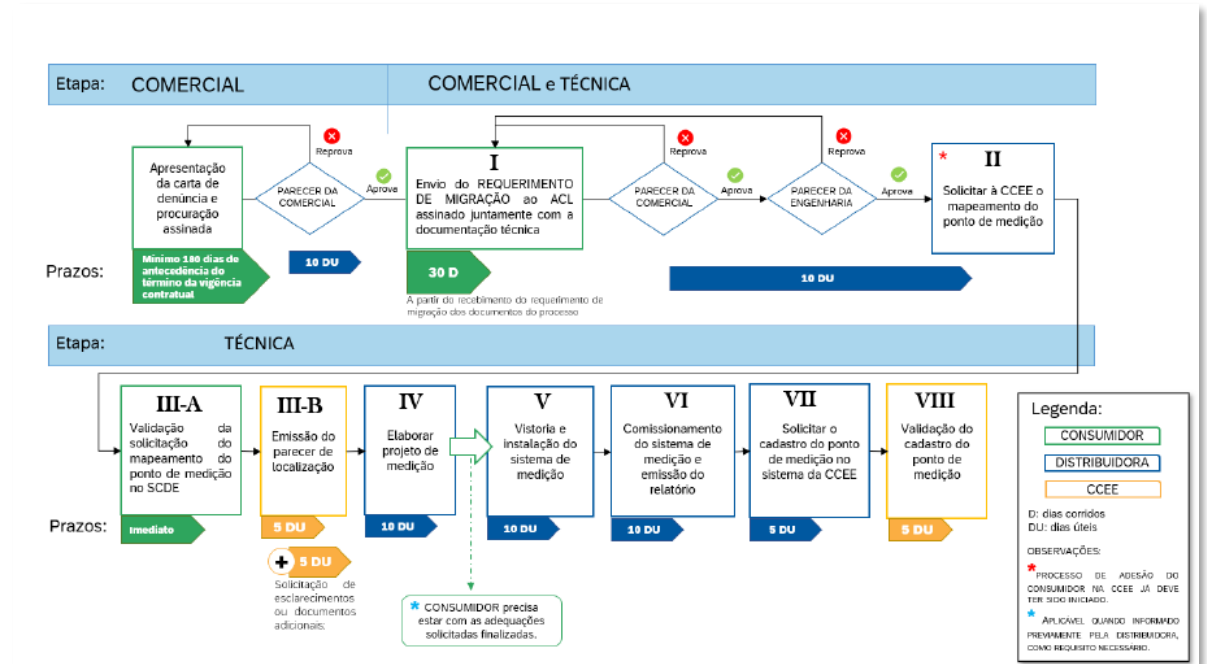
Etapa: COMERCIAL

COMERCIAL e TÉCNICA

Apresentação da carta de denúncia e procuração assinada

Reprova

PARECER DA COMERCIAL

Aprova

I
Envio do REQUERIMENTO DE MIGRAÇÃO ao ACL assinado juntamente com a documentação técnica

Reprova

PARECER DA COMERCIAL

Aprova

Reprova

PARECER DA ENGENHARIA

Aprova

*
II
Solicitar à CCEE o mapeamento do ponto de medição

Prazos:

Mínimo 180 dias de antecedência do término da vigência contratual

10 DU

30 D

A partir do recebimento do requerimento de migração dos documentos do processo

10 DU

Etapa: TÉCNICA

III-A
Validação da solicitação do mapeamento do ponto de medição no SCDE

III-B
Emissão do parecer de localização

IV
Elaborar projeto de medição

V
Vistoria e instalação do sistema de medição

VI
Comissionamento do sistema de medição e emissão do relatório

VII
Solicitar o cadastro do ponto de medição no sistema da CCEE

VIII
Validação do cadastro do ponto de medição

Prazos:

Imediato

5 DU

10 DU

10 DU

10 DU

5 DU

5 DU

+ 5 DU

Solicitação de esclarecimentos ou documentos adicionais

* CONSUMIDOR precisa estar com as adequações solicitadas finalizadas.

Legenda:
CONSUMIDOR
DISTRIBUIDORA
CCEE

D: dias corridos
DU: dias úteis

OBSERVAÇÕES:
* PROCESSO DE ADESÃO DO CONSUMIDOR NA CCEE JÁ DEVE TER SIDO INICIADO.
* APLICÁVEL QUANDO INFORMADO PREVIAMENTE PELA DISTRIBUIDORA, COMO REQUISITO NECESSÁRIO.